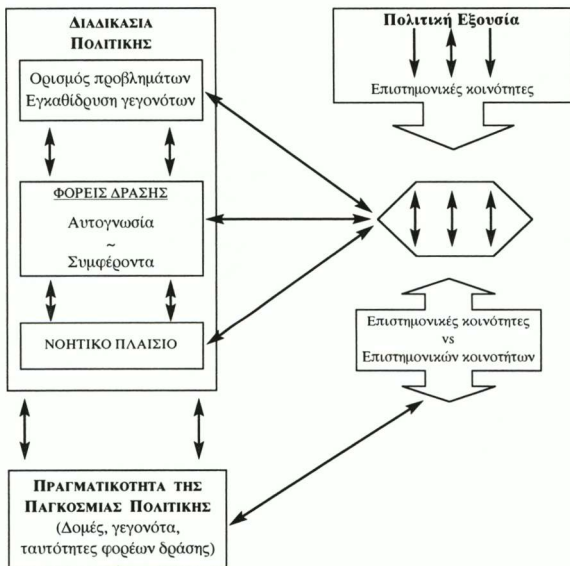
Διαδικασια Πολιτικης

Ορισμός προβλημάτων
Εγκαθίδρυση γεγονότων

ΦΟΡΕΙΣ ΔΡΑΣΗΣ
Αυτογνωσία
~
Συμφέροντα

ΝΟΗΤΙΚΟ ΠΛΑΙΣΙΟ

Πολιτική Εξουσία

Επιστημονικές κοινότητες

Επιστημονικές κοινότητες
vs
Επιστημονικών κοινοτήτων

Πραγματικοτητα της Παγκοσμιας Πολιτικης
(Δομές, γεγονότα, ταυτότητες φορέων δράσης)